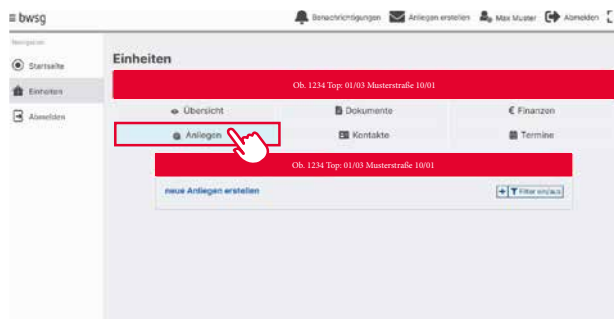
≡ bwsg

Benachrichtigungen Anliegen erstellen Max Muster Abmelden

Navigation

Startseite

Einheiten

Abmelden

Einheiten

Ob. 1234 Top: 01/03 Musterstraße 10/01

Übersicht

Dokumente

€ Finanzen

Anliegen

Kontakte

Termine

Ob. 1234 Top: 01/03 Musterstraße 10/01

neues Anliegen erstellen

Filter einblenden